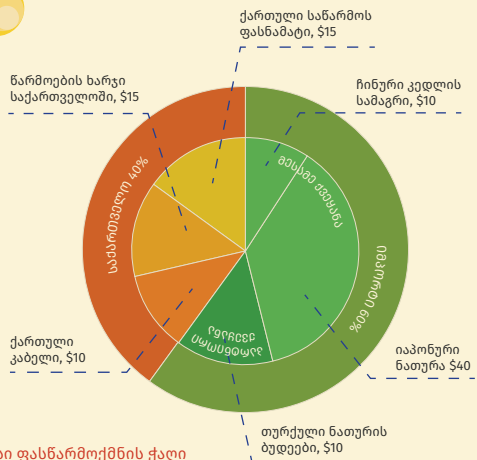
ქართული საწარმოს ფასნამატი, $15

წარმოების ხარჯი საქართველოში, $15

ჩინური კედლის სამაგრი, $10

საქართველო 40%

ჩინეთი 60%

ქართული კაბელი, $10

იაპონური ნათურა $40

თურქული ნათურის ბუდეები, $10

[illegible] ფასწარმოქმნის ჯაჭვ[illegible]